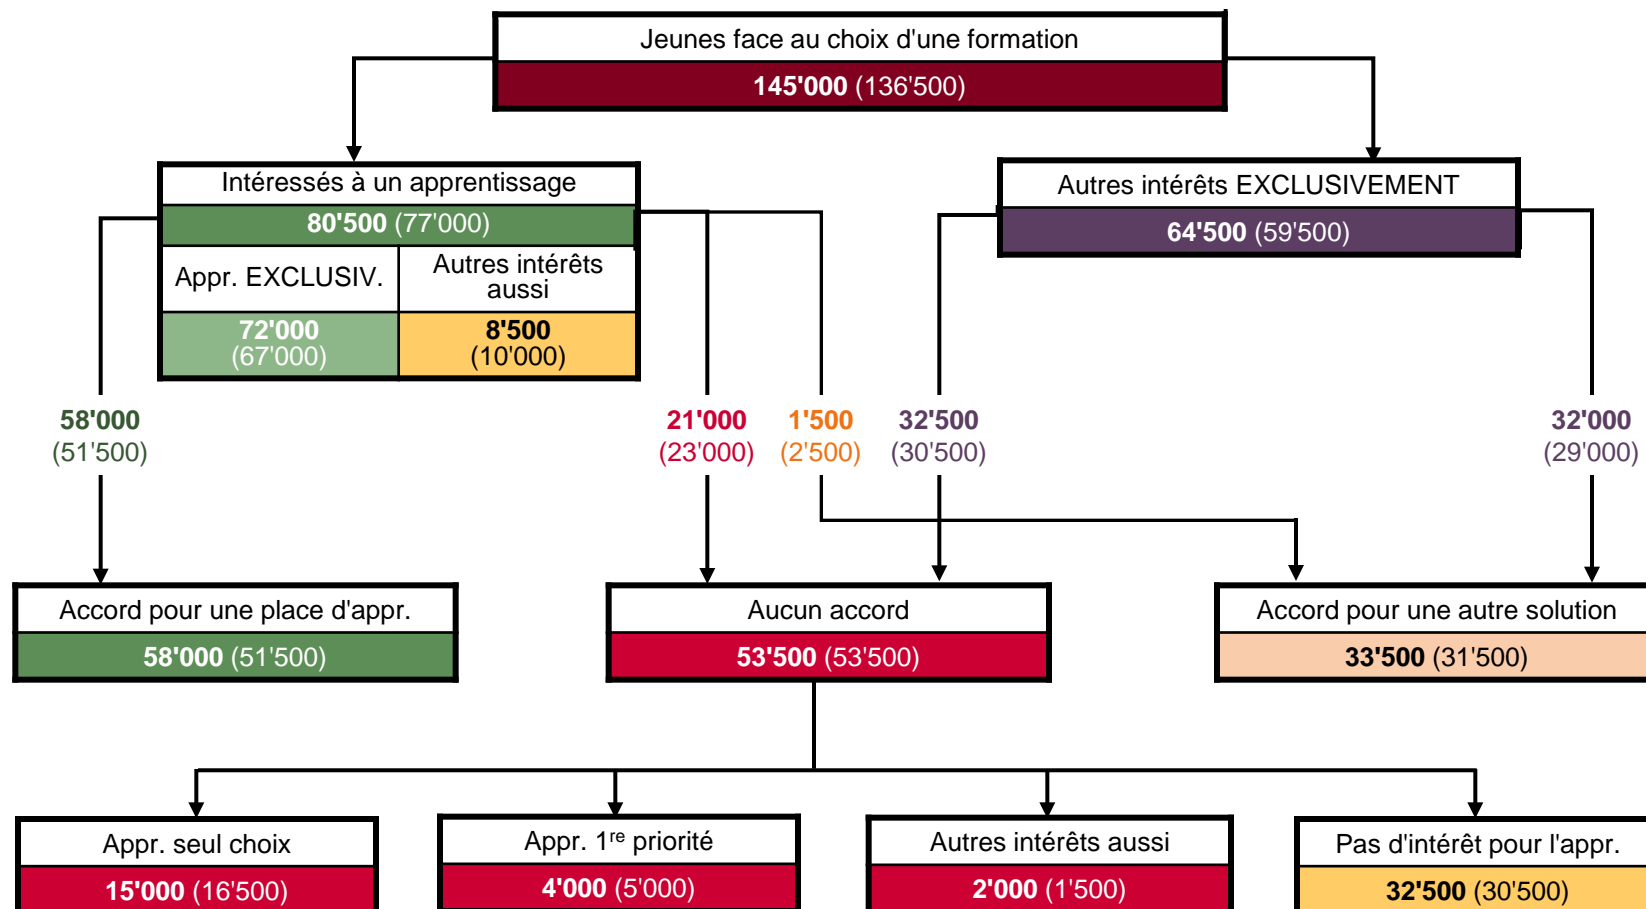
Jeunes face au choix d'une formation
145'000 (136'500)

Intéressés à un apprentissage
80'500 (77'000)

| Appr. EXCLUSIV. | Autres intérêts aussi |
|---|---|
| 72'000 (67'000) | 8'500 (10'000) |

Autres intérêts EXCLUSIVEMENT
64'500 (59'500)

58'000 (51'500)

21'000 (23'000)

1'500 (2'500)

32'500 (30'500)

32'000 (29'000)

Accord pour une place d'appr.
58'000 (51'500)

Aucun accord
53'500 (53'500)

Accord pour une autre solution
33'500 (31'500)

Appr. seul choix
15'000 (16'500)

Appr. 1$^{re}$ priorité
4'000 (5'000)

Autres intérêts aussi
2'000 (1'500)

Pas d'intérêt pour l'appr.
32'500 (30'500)